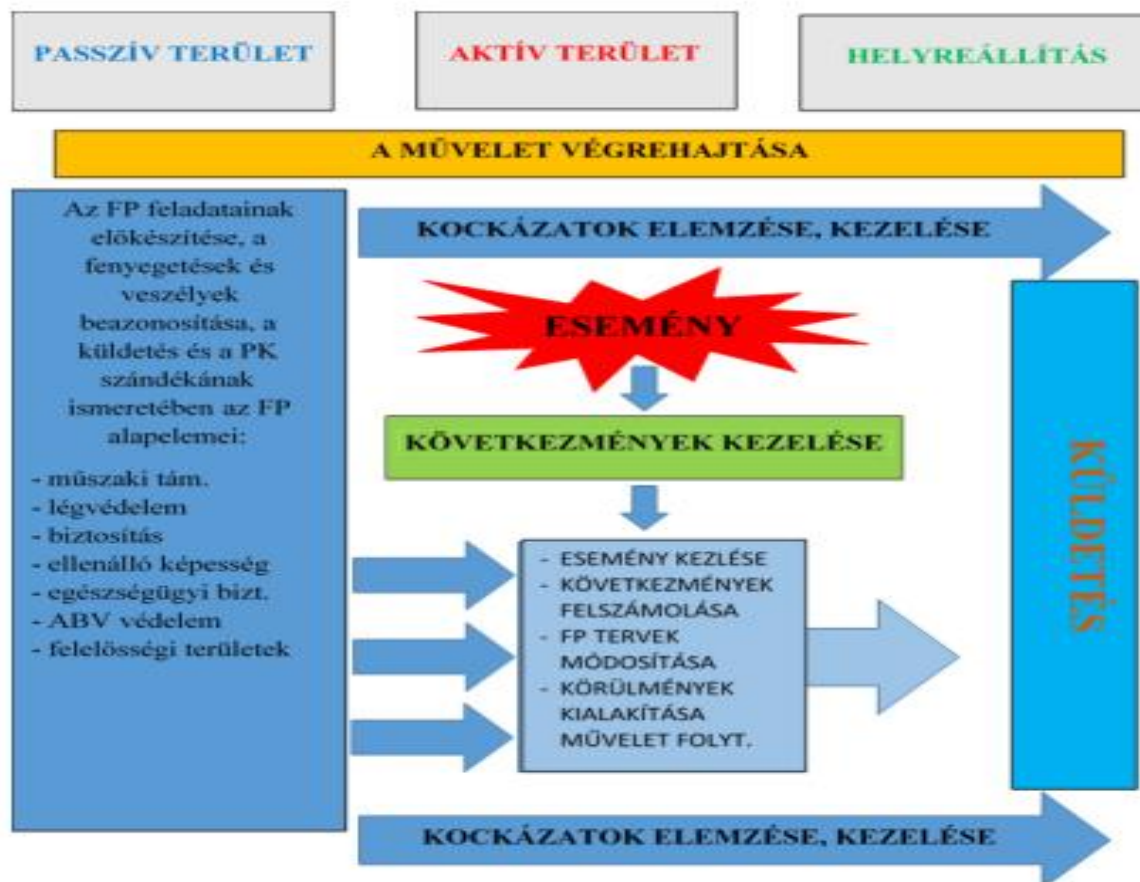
PASSZÍV TERÜLET

AKTÍV TERÜLET

HELYREÁLLÍTÁS

A MŰVELET VÉGREHAJTÁSA

Az FP feladatainak előkészítése, a fenyegetések és veszélyek beazonosítása, a küldetés és a PK szándékának ismeretében az FP alapelemei:

- műszaki tám.
- légvédelem
- biztosítás
- ellenálló képesség
- egészségügyi bizt.
- ABV védelem
- felelősségi területek

KOCKÁZATOK ELEMZÉSE, KEZELÉSE

ESEMÉNY

KÖVETKEZMÉNYEK KEZELÉSE

- ESEMÉNY KEZLÉSE
- KÖVETKEZMÉNYEK FELSZÁMOLÁSA
- FP TERVEK MÓDOSÍTÁSA
- KÖRÜLMÉNYEK KIALAKÍTÁSA MŰVELET FOLYT.

KÜLDETÉS

KOCKÁZATOK ELEMZÉSE, KEZELÉSE